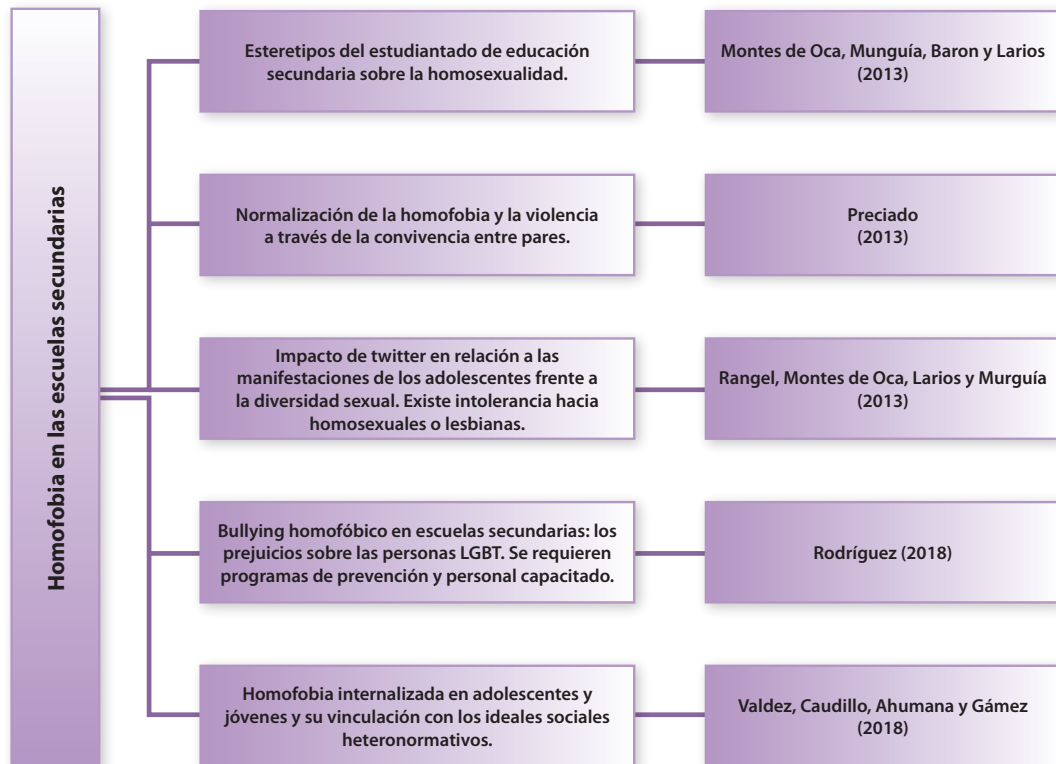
Homofobia en las escuelas secundarias

Esteretipos del estudiantado de educación secundaria sobre la homosexualidad.

Montes de Oca, Munguía, Baron y Larios (2013)

Normalización de la homofobia y la violencia a través de la convivencia entre pares.

Preciado (2013)

Impacto de twitter en relación a las manifestaciones de los adolescentes frente a la diversidad sexual. Existe intolerancia hacia homosexuales o lesbianas.

Rangel, Montes de Oca, Larios y Murguía (2013)

Bullying homofóbico en escuelas secundarias: los prejuicios sobre las personas LGBT. Se requieren programas de prevención y personal capacitado.

Rodríguez (2018)

Homofobia internalizada en adolescentes y jóvenes y su vinculación con los ideales sociales heteronormativos.

Valdez, Caudillo, Ahumana y Gámez (2018)